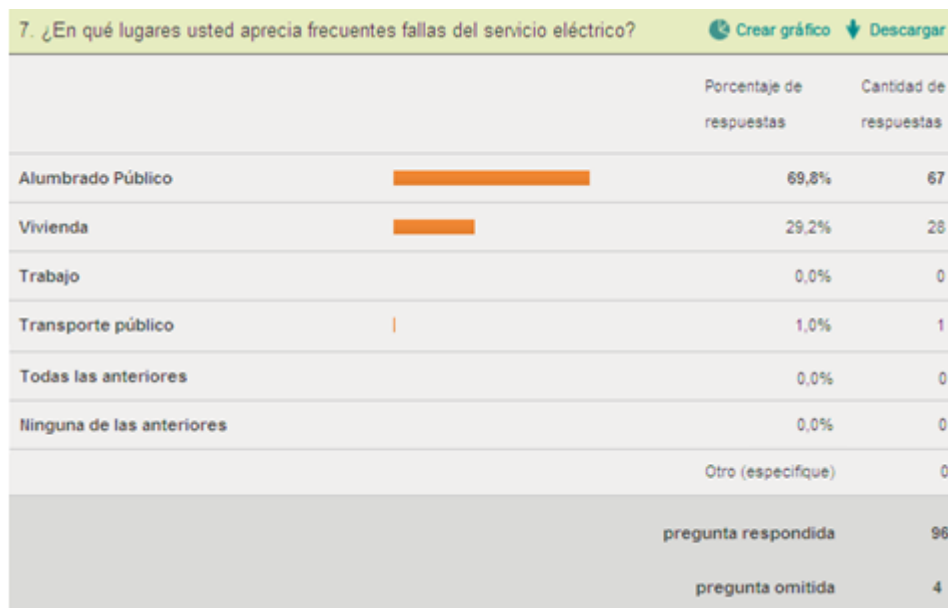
7. ¿En qué lugares usted aprecia frecuentes fallas del servicio eléctrico?

Crear gráfico Descargar

| | | Porcentaje de respuestas | Cantidad de respuestas |
|---|---|---|---|
| Alumbrado Público | | 69,8% | 67 |
| Vivienda | | 29,2% | 28 |
| Trabajo | | 0,0% | 0 |
| Transporte público | | 1,0% | 1 |
| Todas las anteriores | | 0,0% | 0 |
| Ninguna de las anteriores | | 0,0% | 0 |
| | | Otro (especifique) | 0 |
| | | pregunta respondida | 96 |
| | | pregunta omitida | 4 |